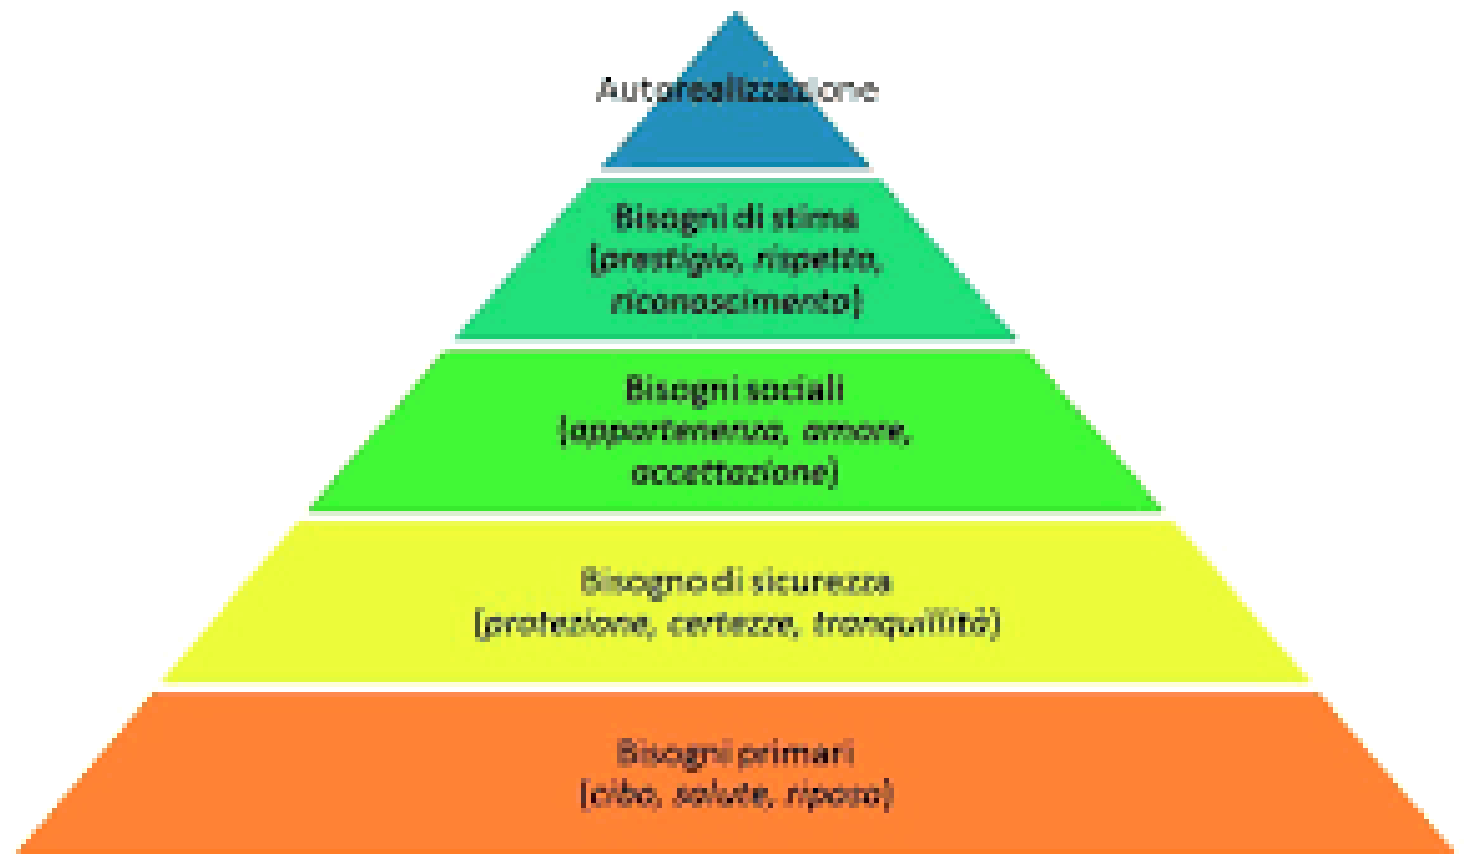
Autorealizzazione

Bisogni di stima
(prestigio, rispetto, riconoscimento)

Bisogni sociali
(appartenenza, amore, accettazione)

Bisogno di sicurezza
(protezione, certezze, tranquillità)

Bisogni primari
(cibo, salute, riposo)